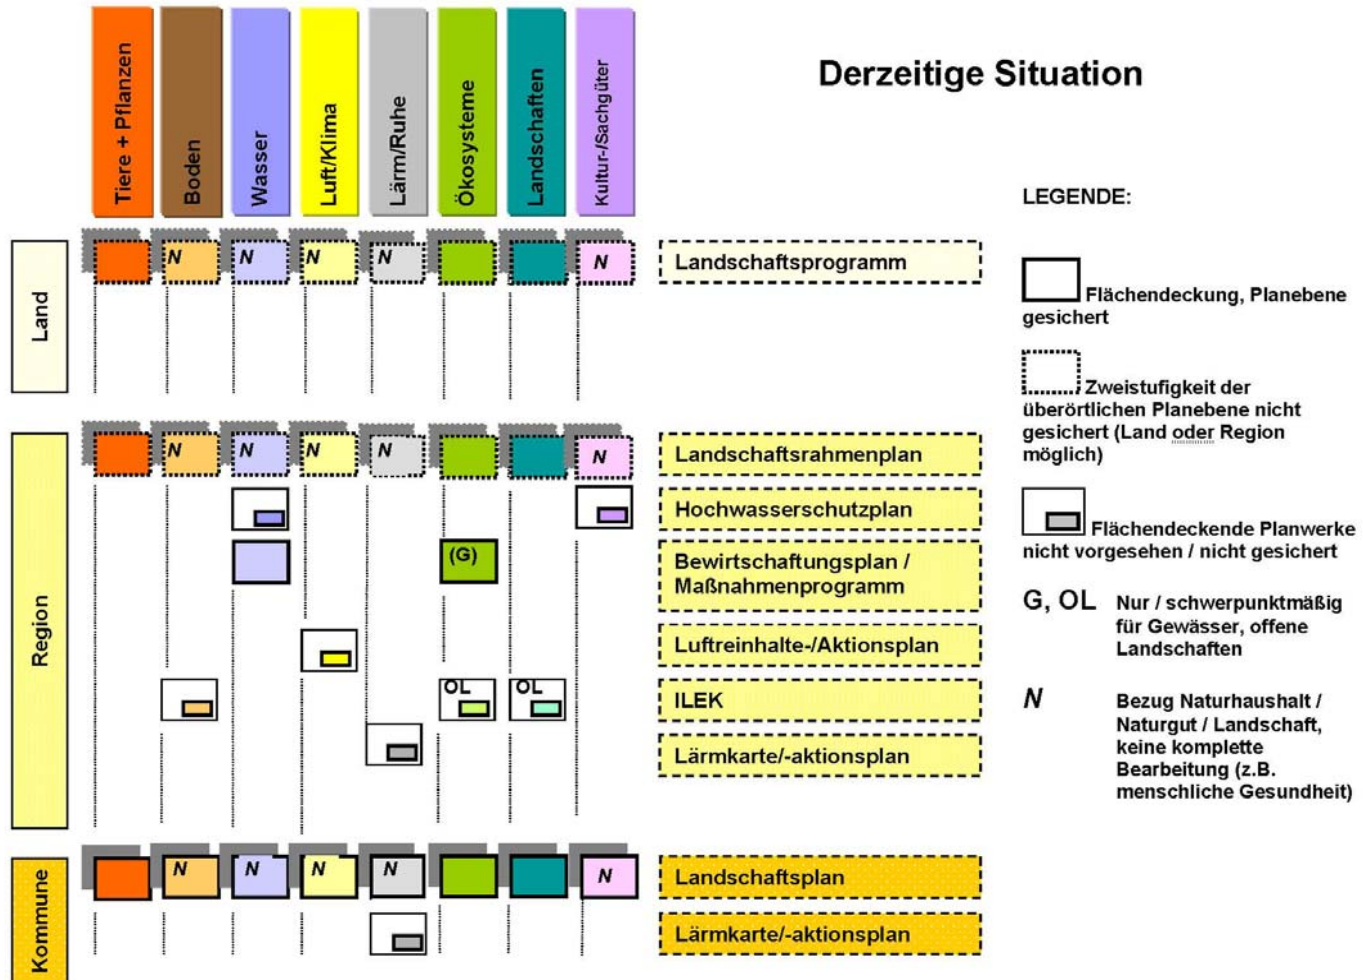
Tiere + Pflanzen
Boden
Wasser
Luft/Klima
Lärm/Ruhe
Ökosysteme
Landschaften
Kultur-/Sachgüter

Derzeitige Situation

LEGENDE:

Flächendeckung, Planebene gesichert

Zweistufigkeit der überörtlichen Planebene nicht gesichert (Land oder Region möglich)

Flächendeckende Planwerke nicht vorgesehen / nicht gesichert

G, OL Nur / schwerpunktmäßig für Gewässer, offene Landschaften

N Bezug Naturhaushalt / Naturgut / Landschaft, keine komplette Bearbeitung (z.B. menschliche Gesundheit)

Land
N N N N N
Landschaftsprogramm

Region
N N N N N
Landschaftsrahmenplan
Hochwasserschutzplan
(G)
Bewirtschaftungsplan / Maßnahmenprogramm
Luftreinhalte-/Aktionsplan
OL OL
ILEK
Lärmkarte/-aktionsplan

Kommune
N N N N N
Landschaftsplan
Lärmkarte/-aktionsplan